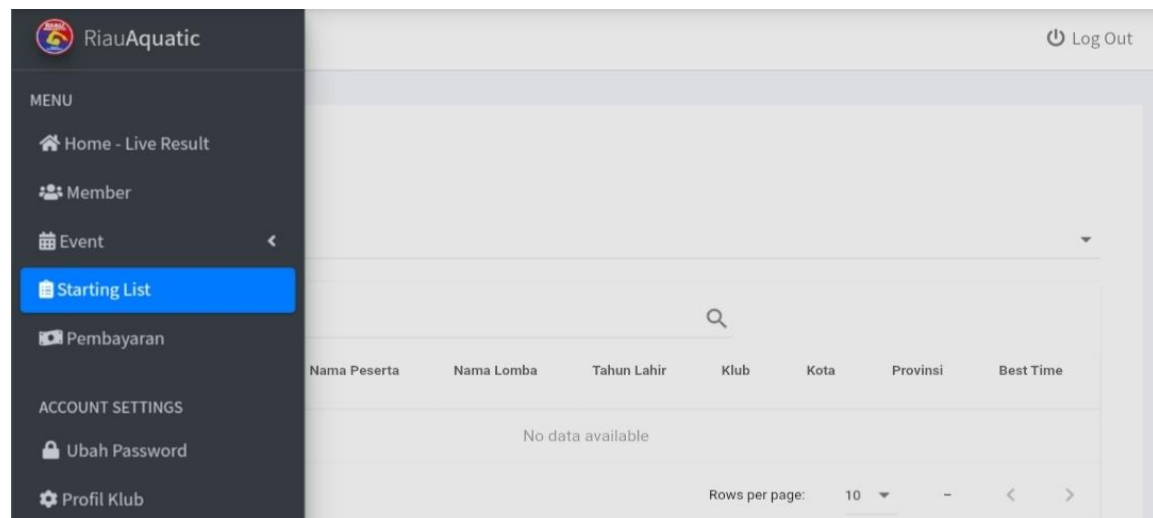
RiauAquatic

Log Out

MENU

Home - Live Result

Member

Event

Starting List

Pembayaran

ACCOUNT SETTINGS

Ubah Password

Profil Klub

| Nama Peserta | Nama Lomba | Tahun Lahir | Klub | Kota | Provinsi | Best Time |
|---|---|---|---|---|---|---|
| No data available | | | | | | |

Rows per page: 10 –